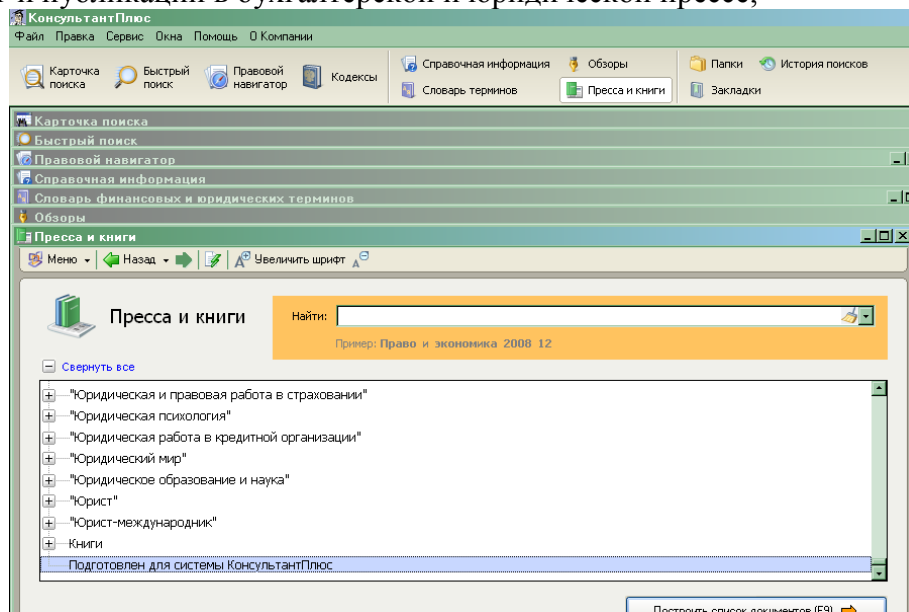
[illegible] публикации в бухгалтерской и юридической прессе;

КонсультантПлюс
Файл Правка Сервис Окна Помощь О Компании
Карточка поиска
Быстрый поиск
Правовой навигатор
Кодексы
Справочная информация
Словарь терминов
Обзоры
Пресса и книги
Папки
История поисков
Закладки
Карточка поиска
Быстрый поиск
Правовой навигатор
Справочная информация
Словарь финансовых и юридических терминов
Обзоры
Пресса и книги
Меню
Назад
Увеличить шрифт
Пресса и книги
Найти:
Пример: Право и экономика 2008 12
Свернуть все
"Юридическая и правовая работа в страховании"
"Юридическая психология"
"Юридическая работа в кредитной организации"
"Юридический мир"
"Юридическое образование и наука"
"Юрист"
"Юрист-международник"
Книги
Подготовлен для системы КонсультантПлюс
Построить список документов (F9)